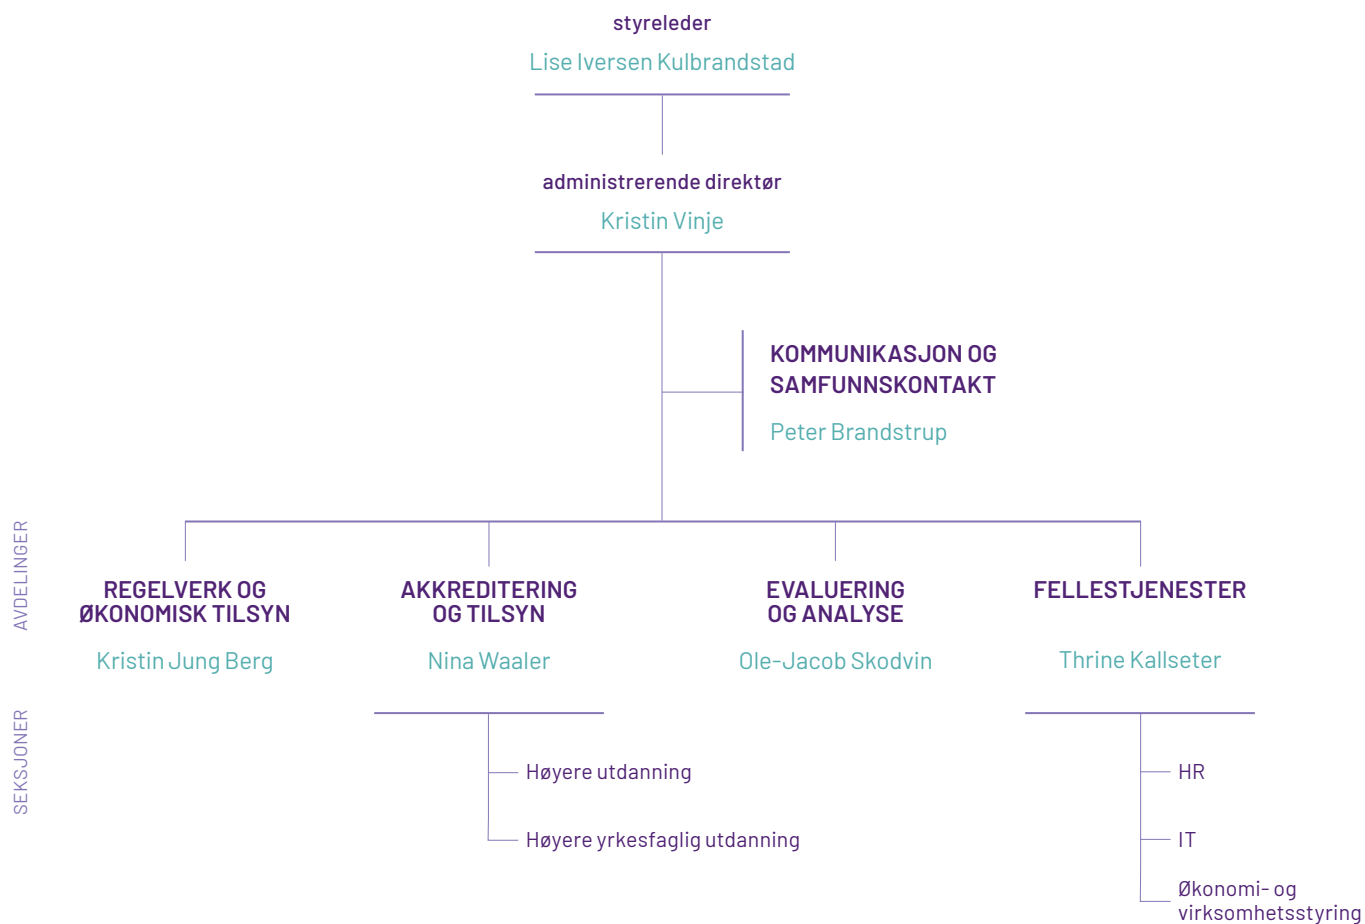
styreleder
Lise Iversen Kulbrandstad

administrerende direktør
Kristin Vinje

KOMMUNIKASJON OG SAMFUNNSKONTAKT
Peter Brandstrup

AVDELINGER

REGELVERK OG ØKONOMISK TILSYN
Kristin Jung Berg

AKKREDITERING OG TILSYN
Nina Waaler

EVALUERING OG ANALYSE
Ole-Jacob Skodvin

FELLESTJENESTER
Thrine Kallseter

SEKSJONER

Høyere utdanning
Høyere yrkesfaglig utdanning

HR
IT
Økonomi- og virksomhetsstyring